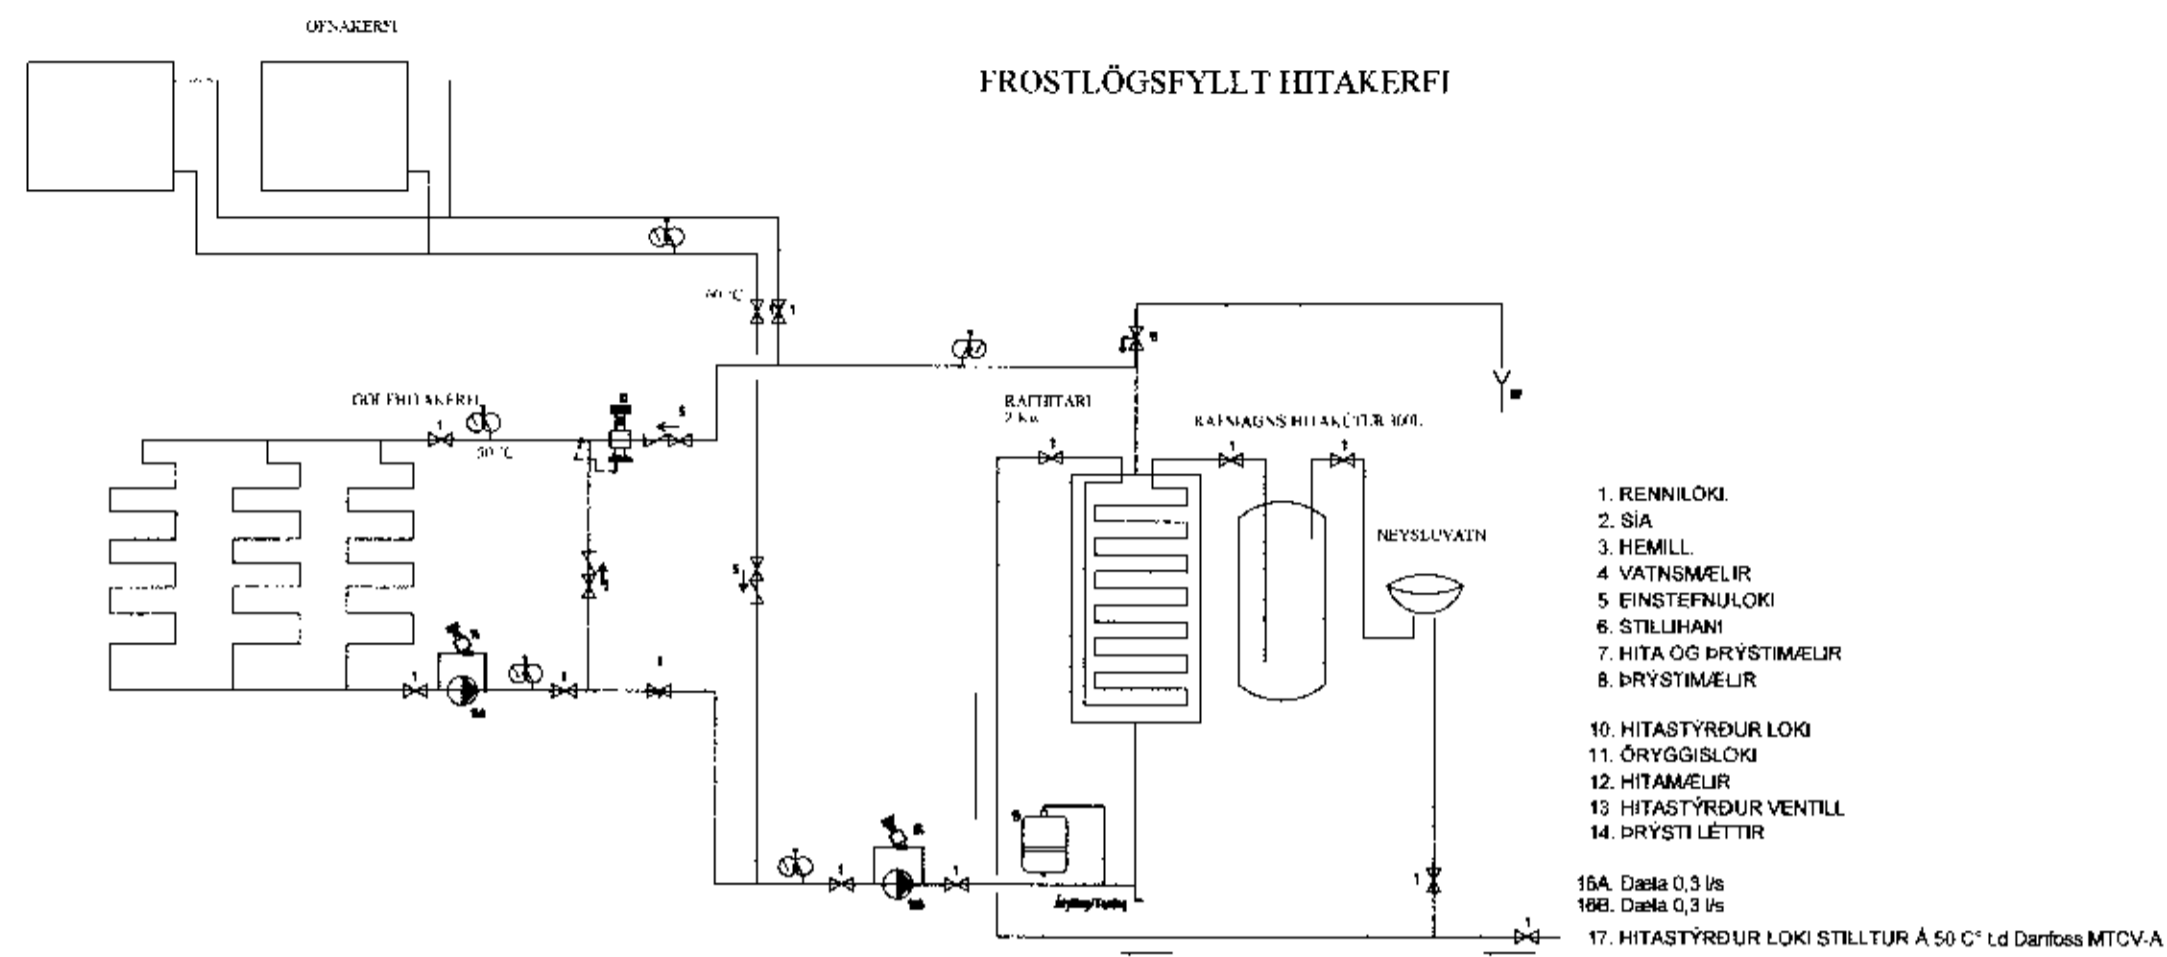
OFNAKERFI

FROSTLÖGSFYLLT HITAKERFI

60 °C
1
GÓLFHITAKERFI
1
50 °C
2
8
5
6
1
1
1
1
1
5
1
1

RAFHITARI
2 Kw
1
RAFMAGNS HITAKÚTUR 300L
1
1
NEYSLUVATN
1

1. RENNILOKI
2. SÍA
3. HEMILL
4. VATNSMÆLIR
5. EINSTEFNULOKI
6. STILLIHANI
7. HITA OG ÞRÝSTIMÆLIR
8. ÞRÝSTIMÆLIR

10. HITASTÝRÐUR LOKI
11. ÖRYGGISLOKI
12. HITAMÆLIR
13. HITASTÝRÐUR VENTILL
14. ÞRÝSTI LÉTTIR

16A. Dæla 0,3 l/s
16B. Dæla 0,3 l/s
17. HITASTÝRÐUR LOKI STILLTUR Á 50 C° t.d Danfoss MTCV-A